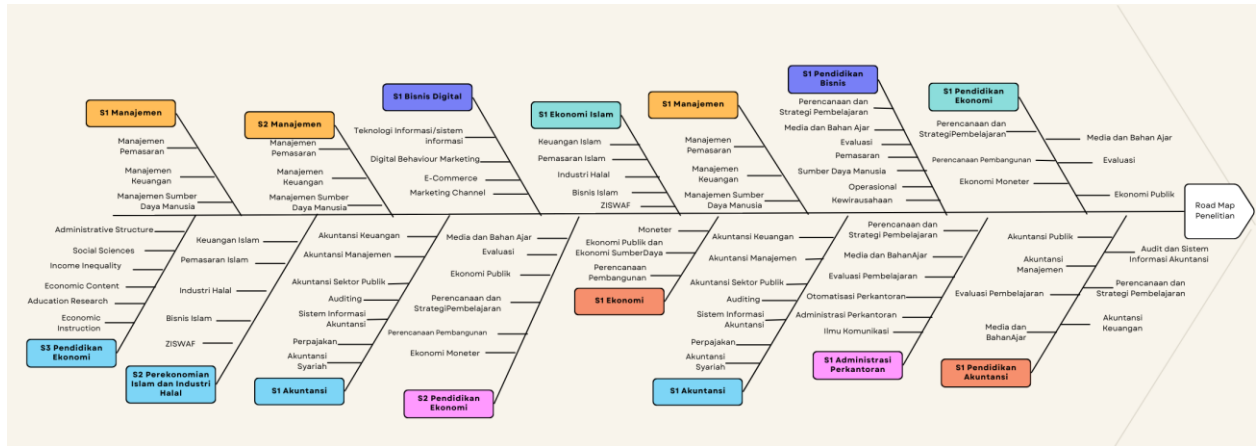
S1 Manajemen

Manajemen Pemasaran

Manajemen Keuangan

Manajemen Sumber Daya Manusia

S2 Manajemen

Manajemen Pemasaran

Manajemen Keuangan

Manajemen Sumber Daya Manusia

S1 Bisnis Digital

Teknologi Informasi/sistem informasi

Digital Behaviour Marketing

E-Commerce

Marketing Channel

S1 Ekonomi Islam

Keuangan Islam

Pemasaran Islam

Industri Halal

Bisnis Islam

ZISWAF

S1 Manajemen

Manajemen Pemasaran

Manajemen Keuangan

Manajemen Sumber Daya Manusia

S1 Pendidikan Bisnis

Perencanaan dan Strategi Pembelajaran

Media dan Bahan Ajar

Evaluasi

Pemasaran

Sumber Daya Manusia

Operasional

Kewirausahaan

S1 Pendidikan Ekonomi

Perencanaan dan StrategiPembelajaran

Media dan Bahan Ajar

Perencanaan Pembangunan

Evaluasi

Ekonomi Moneter

Ekonomi Publik

Road Map Penelitian

Administrative Structure

Social Sciences

Income Inequality

Economic Content

Aducation Research

Economic Instruction

S3 Pendidikan Ekonomi

Keuangan Islam

Pemasaran Islam

Industri Halal

Bisnis Islam

ZISWAF

S2 Perekonomian Islam dan Industri Halal

Akuntansi Keuangan

Akuntansi Manajemen

Akuntansi Sektor Publik

Auditing

Sistem Informasi Akuntansi

Perpajakan

Akuntansi Syariah

S1 Akuntansi

Media dan Bahan Ajar

Evaluasi

Ekonomi Publik

Perencanaan dan StrategiPembelajaran

Perencanaan Pembangunan

Ekonomi Moneter

S2 Pendidikan Ekonomi

Moneter

Ekonomi Publik dan Ekonomi SumberDaya

Perencanaan Pembangunan

S1 Ekonomi

Akuntansi Keuangan

Akuntansi Manajemen

Akuntansi Sektor Publik

Auditing

Sistem Informasi Akuntansi

Perpajakan

Akuntansi Syariah

S1 Akuntansi

Perencanaan dan Strategi Pembelajaran

Media dan BahanAjar

Evaluasi Pembelajaran

Otomatisasi Perkantoran

Administrasi Perkantoran

Ilmu Komunikasi

S1 Administrasi Perkantoran

Akuntansi Publik

Akuntansi Manajemen

Evaluasi Pembelajaran

Media dan BahanAjar

Audit dan Sistem Informasi Akuntansi

Perencanaan dan Strategi Pembelajaran

Akuntansi Keuangan

S1 Pendidikan Akuntansi